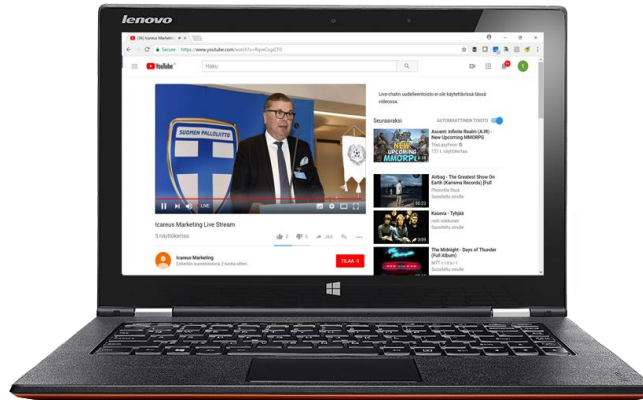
lenovo

(36) Icareus Marketing

Secure | https://www.youtube.com/watch?v=Rpw0qjd2F0

YouTube FI

Haku

SUOMEN PALLOLIITTO

LIVE

Icareus Marketing Live Stream

5 näyttökertaa

Icareus Marketing

Julkaistu suoratoistona 2 tuntia sitten

TILAA 3

Live-chatin uudelleentoisto ei ole käytettävissä tässä videossa.

Seuraavaksi

AUTOMAATTINEN TOISTO

NEW UPCOMING MMORPG

Ascent: Infinite Realm (A:IR) - New Upcoming MMORPG

TheLazyPeon

Airbag - The Greatest Show On Earth (Karisma Records) [Full

Kaseva - Tyhjää

Suositeltu sinulle

The Midnight - Days of Thunder (Full Album)

Suositeltu sinulle